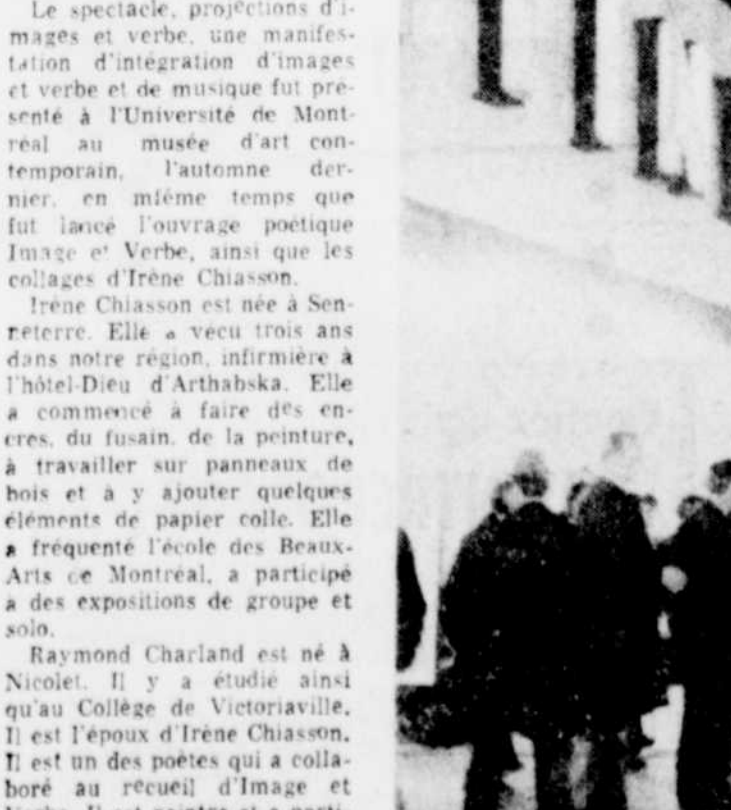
Le spectacle, projections d'images et verbe, une manifestation d'intégration d'images et verbe et de musique fut présenté à l'Université de Montréal au musée d'art contemporain, l'automne dernier, en même temps que fut lancé l'ouvrage poétique Image et Verbe, ainsi que les collages d'Irène Chiasson.

Irène Chiasson est née à Senneterre. Elle a vecu trois ans dans notre région, infirmière à l'hôtel-Dieu d'Arthabska. Elle a commencé à faire des encres, du fusain, de la peinture, à travailler sur panneaux de bois et à y ajouter quelques éléments de papier colle. Elle a fréquenté l'école des Beaux-Arts de Montréal, a participé à des expositions de groupe et solo.

Raymond Charland est né à Nicolet. Il y a étudié ainsi qu'au Collège de Victoriaville. Il est l'époux d'Irène Chiasson. Il est un des poètes qui a collaboré au recueil d'Image et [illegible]